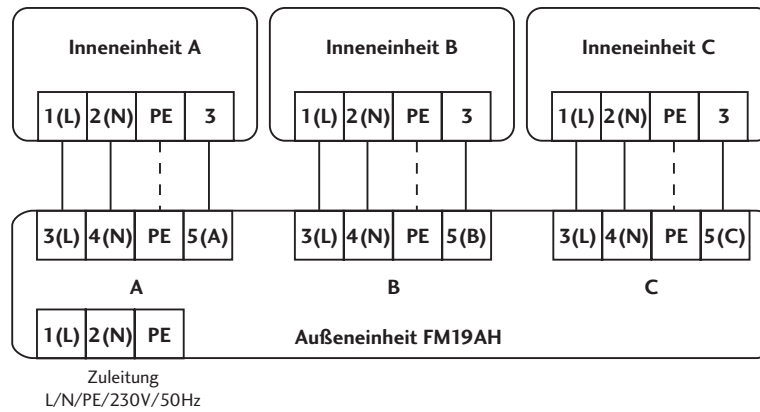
Inneneinheit A

1(L) 2(N) PE 3

Inneneinheit B

1(L) 2(N) PE 3

Inneneinheit C

1(L) 2(N) PE 3

3(L) 4(N) PE 5(A)

A

3(L) 4(N) PE 5(B)

B

3(L) 4(N) PE 5(C)

C

1(L) 2(N) PE

Außeneinheit FM19AH

Zuleitung
L/N/PE/230V/50Hz